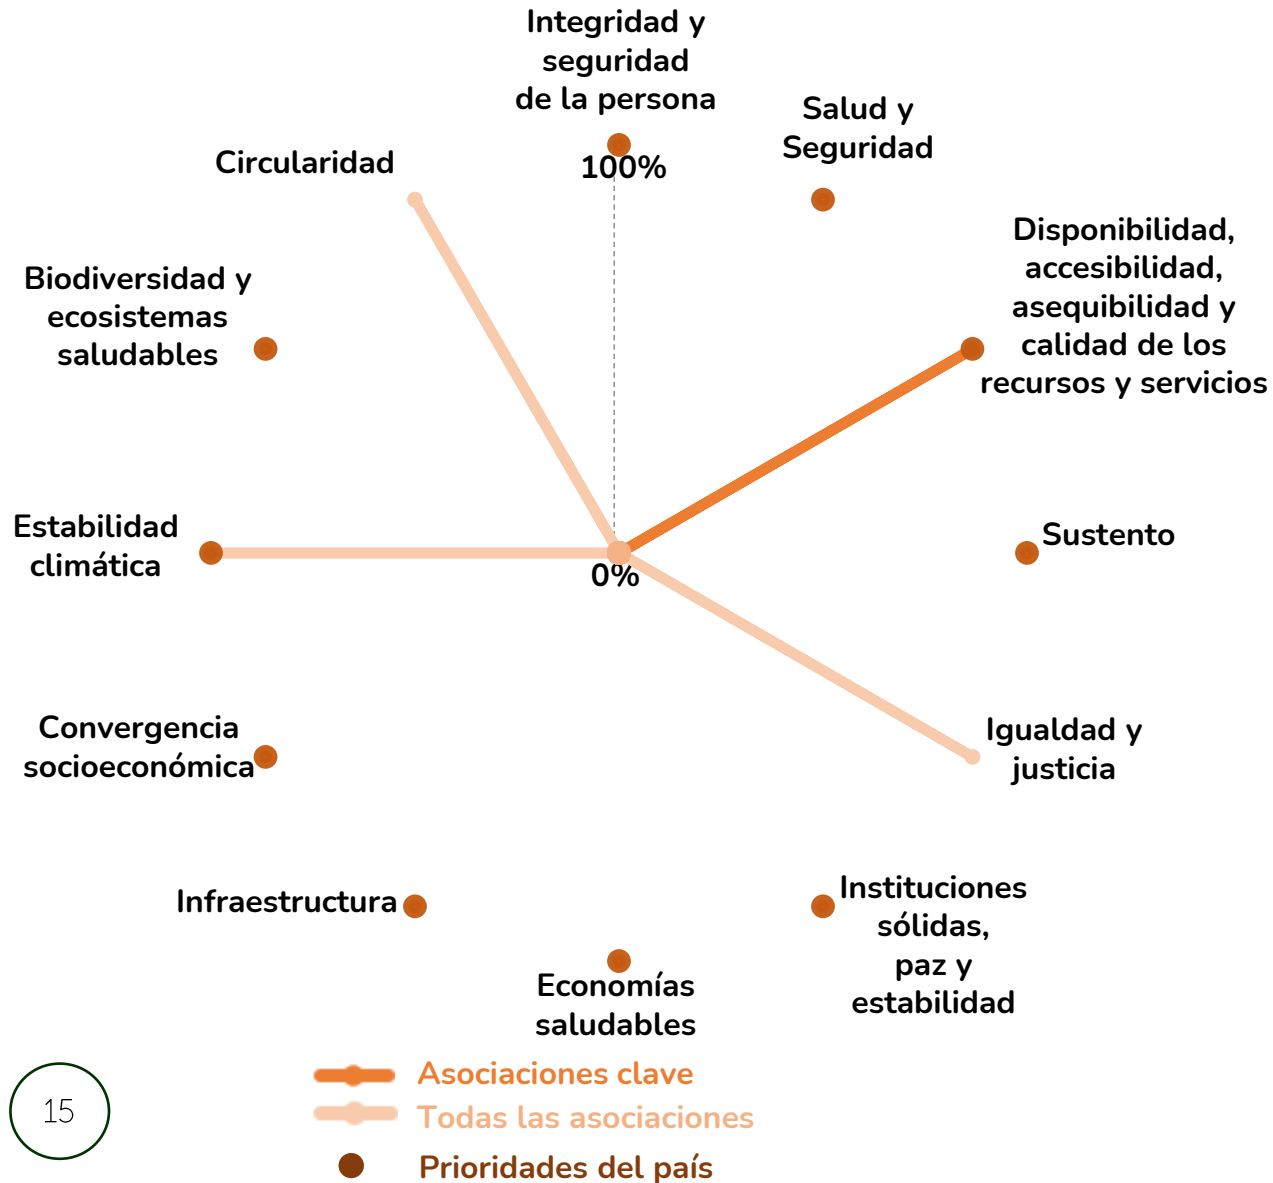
Integridad y seguridad de la persona

100%

Salud y Seguridad

Circularidad

Disponibilidad, accesibilidad, asequibilidad y calidad de los recursos y servicios

Biodiversidad y ecosistemas saludables

Estabilidad climática

0%

Sustento

Convergencia socioeconómica

Igualdad y justicia

Infraestructura

Instituciones sólidas, paz y estabilidad

Economías saludables

Asociaciones clave

Todas las asociaciones

Prioridades del país

15